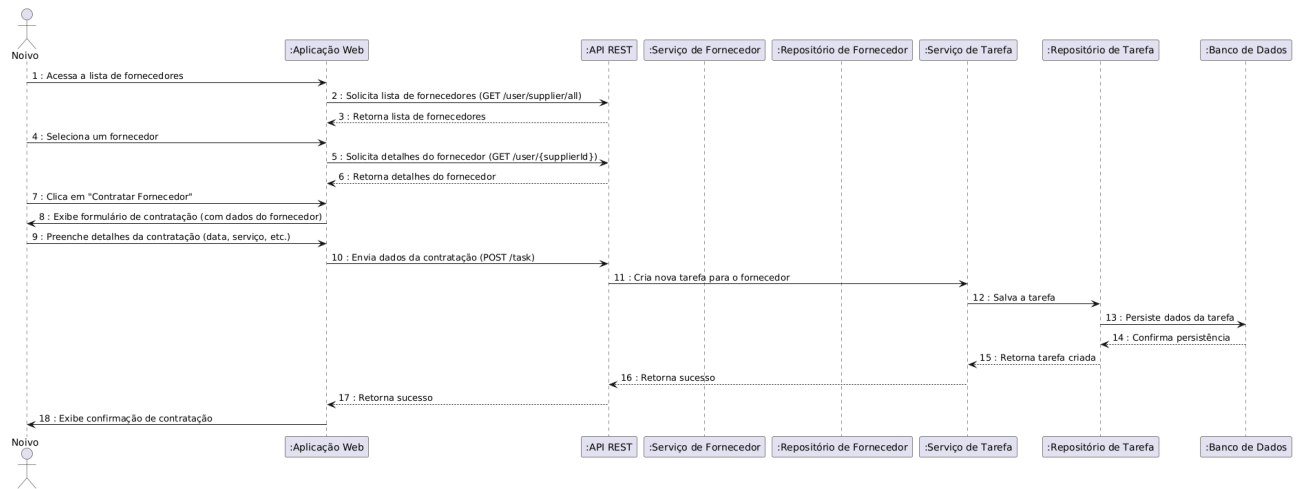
Noivo

:Aplicação Web

:API REST

:Serviço de Fornecedor

:Repositório de Fornecedor

:Serviço de Tarefa

:Repositório de Tarefa

:Banco de Dados

1 : Acessa a lista de fornecedores

2 : Solicita lista de fornecedores (GET /user/supplier/all)

3 : Retorna lista de fornecedores

4 : Seleciona um fornecedor

5 : Solicita detalhes do fornecedor (GET /user/{supplierId})

6 : Retorna detalhes do fornecedor

7 : Clica em "Contratar Fornecedor"

8 : Exibe formulário de contratação (com dados do fornecedor)

9 : Preenche detalhes da contratação (data, serviço, etc.)

10 : Envia dados da contratação (POST /task)

11 : Cria nova tarefa para o fornecedor

12 : Salva a tarefa

13 : Persiste dados da tarefa

14 : Confirma persistência

15 : Retorna tarefa criada

16 : Retorna sucesso

17 : Retorna sucesso

18 : Exibe confirmação de contratação

Noivo

:Aplicação Web

:API REST

:Serviço de Fornecedor

:Repositório de Fornecedor

:Serviço de Tarefa

:Repositório de Tarefa

:Banco de Dados